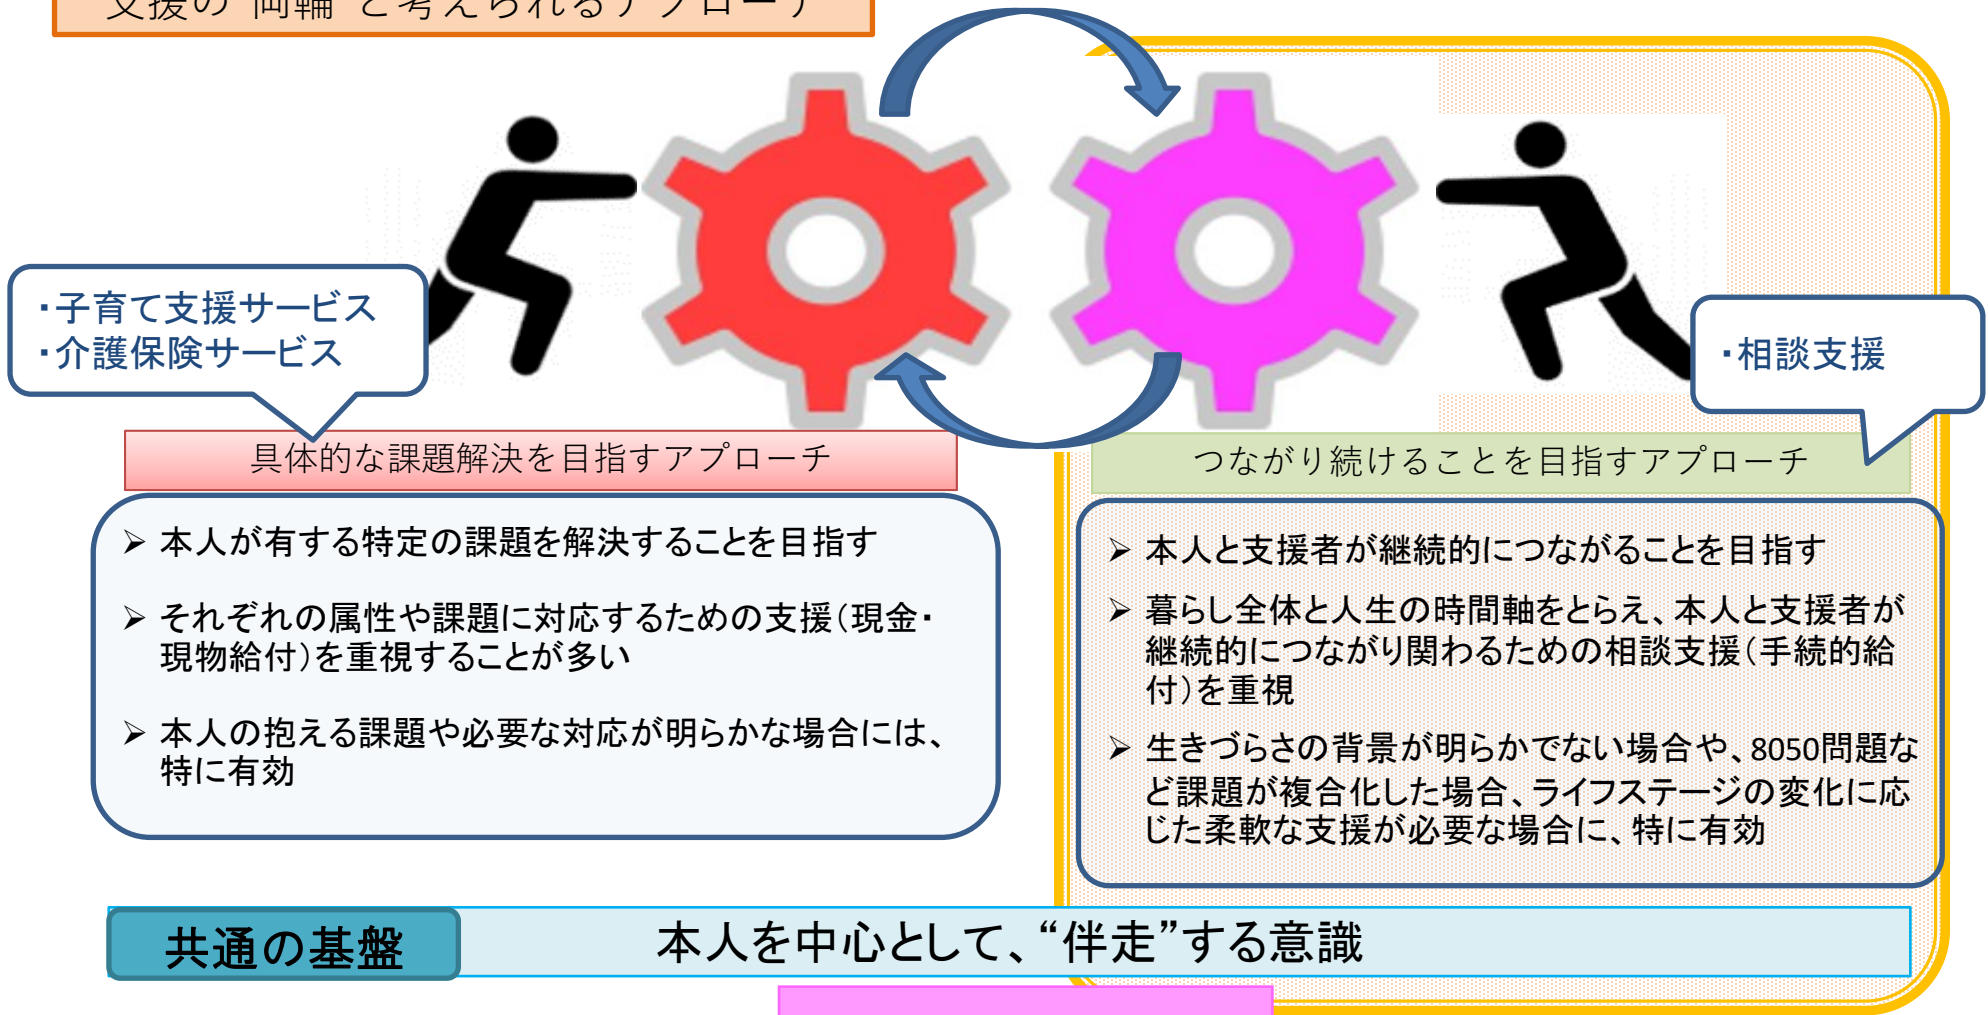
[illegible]

・子育て支援サービス
・介護保険サービス

・相談支援

具体的な課題解決を目指すアプローチ

➢ 本人が有する特定の課題を解決することを目指す

➢ それぞれの属性や課題に対応するための支援（現金・現物給付）を重視することが多い

➢ 本人の抱える課題や必要な対応が明らかな場合には、特に有効

つながり続けることを目指すアプローチ

➢ 本人と支援者が継続的につながることを目指す

➢ 暮らし全体と人生の時間軸をとらえ、本人と支援者が継続的につながり関わるための相談支援（手続的給付）を重視

➢ 生きづらさの背景が明らかでない場合や、8050問題など課題が複合化した場合、ライフステージの変化に応じた柔軟な支援が必要な場合に、特に有効

共通の基盤

本人を中心として、“伴走”する意識